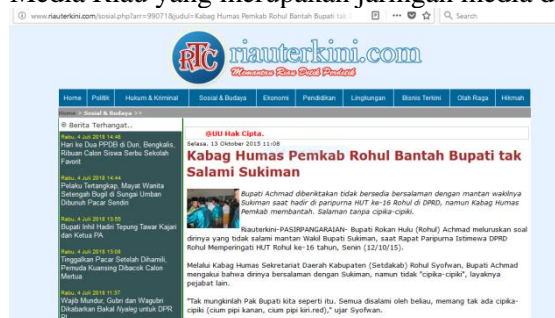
Media Riau yang merupakan jaringan media d

www.riauterkini.com/sosial.php?arr=99071&judul=Kabag Humas Pemkab Rohul Bantah Bupati tak

Search

RTC riauterkini.com

Home | Politik | Hukum & Kriminal | Sosial & Budaya | Ekonomi | Pendidikan | Lingkungan | Bisnis Terkini | Olah Raga | Hikmah

Home > Sosial & Budaya >>

Berita Terhangat..

Rabu, 4 Juli 2018 14:48
Hari ke Dua PPDB di Duri, Bengkalis, Ribuan Calon Siswa Serbu Sekolah Favorit

Rabu, 4 Juli 2018 14:44
Pelaku Tertangkap, Mayat Wanita Setengah Bugil di Sungai Umbam Dibunuh Pacar Sendiri

Rabu, 4 Juli 2018 13:59
Bupati Inhil Hadiri Tepung Tawar Kajari dan Ketua PA

Rabu, 4 Juli 2018 13:08
Tinggalkan Pacar Setelah Dihamili, Pemuda Kuansing Dibacok Calon Mertua

Rabu, 4 Juli 2018 11:37
Wajib Mundur, Gubri dan Wagubri Dikabarkan Bakal Nyaleg untuk DPR RI

@UU Hak Cipta.

Selasa, 13 Oktober 2015 11:08

Kabag Humas Pemkab Rohul Bantah Bupati tak Salami Sukiman

Bupati Achmad diberitakan tidak bersedia bersalaman dengan mantan wakilnya Sukiman saat hadir di paripurna HUT ke-16 Rohul di DPRD, namun Kabag Humas Pemkab membantah. Salaman tanpa cipika-cipiki.

Riauterkini-PASIRPANGARAIAN- Bupati Rokan Hulu (Rohul) Achmad meluruskan soal dirinya yang tidak salami mantan Wakil Bupati Sukiman, saat Rapat Paripurna Istimewa DPRD Rohul Memperingati HUT Rohul ke-16 tahun, Senin (12/10/15).

Melalui Kabag Humas Sekretariat Daerah Kabupaten (Setdakab) Rohul Syofwan, Bupati Achmad mengakui bahwa dirinya bersalaman dengan Sukiman, namun tidak "cipika-cipiki", layaknya pejabat lain.

"Tak mungkinlah Pak Bupati kita seperti itu. Semua disalami oleh beliau, memang tak ada cipika-cipiki (cium pipi kanan, cium pipi kiri.red)," ujar Syofwan.